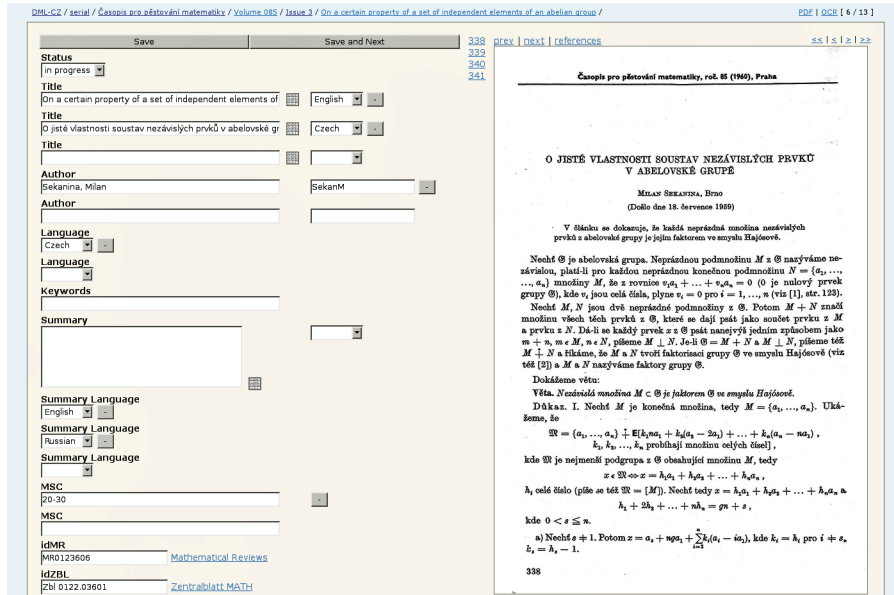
DML-CZ / serial / Časopis pro pěstování matematiky / Volume 085 / Issue 3 / On a certain property of a set of independent elements of an abelian group /

PDF | OCR [ 6 / 13 ]

Save | Save and Next

Status
in progress

Title
On a certain property of a set of independent elements of | English

Title
O jisté vlastnosti soustav nezávislých prvků v abelovské gr | Czech

Title

Author
Sekanina, Milan | SekanM

Author

Language
Czech

Language

Keywords

Summary

Summary Language
English

Summary Language
Russian

Summary Language

MSC
20-30

MSC

idMR
MR0123606 Mathematical Reviews

idZBL
Zbl 0122.03601 Zentralblatt MATH

338
339
340
341

prev | next | references

<< | < | > | >>

Časopis pro pěstování matematiky, roč. 85 (1960), Praha

O JISTÉ VLASTNOSTI SOUSTAV NEZÁVISLÝCH PRVKŮ V ABELOVSKÉ GRUPĚ

Milan Sekanina, Brno
(Došlo dne 18. července 1959)

V článku se dokazuje, že každá neprázdná množina nezávislých prvků z abelovské grupy se nejím faktorem ve smyslu Hajósově.

Nechť $\mathfrak{G}$ je abelovská grupa. Neprázdnou podmnožinu $M$ z $\mathfrak{G}$ nazýváme nezávislou, platí-li pro každou neprázdnou konečnou podmnožinu $N = \{a_1, ..., a_n\}$ množiny $M$, že z rovnice $v_1a_1 + ... + v_na_n = 0$ (0 je nulový prvek grupy $\mathfrak{G}$), kde $v_i$ jsou celá čísla, plyne $v_i = 0$ pro $i = 1, ..., n$ (viz [1], str. 123).

Nechť $M, N$ jsou dvě neprázdné podmnožiny z $\mathfrak{G}$. Potom $M + N$ značí množinu všech těch prvků z $\mathfrak{G}$, které se dají psát jako součet prvku z $M$ a prvku z $N$. Dá-li se každý prvek z z $\mathfrak{G}$ psát nanejvýš jedním způsobem jako $m + n$, $m \in M$, $n \in N$, píšeme $M \perp N$. Je-li $\mathfrak{G} = M + N$ a $M \perp N$, píšeme též $M \dotplus N$ a říkáme, že $M$ a $N$ tvoří faktorisaci grupy $\mathfrak{G}$ ve smyslu Hajósově (viz též [2]) a $M$ a $N$ nazýváme faktory grupy $\mathfrak{G}$.

Dokážeme větu:

Věta. Nezávislá množina $M \subset \mathfrak{G}$ je faktorem $\mathfrak{G}$ ve smyslu Hajósově.

Důkaz. I. Nechť $M$ je konečná množina, tedy $M = \{a_1, ..., a_n\}$. Ukážeme, že
$$\mathfrak{M} = \{a_1, ..., a_n\} \dotplus \mathbf{E}[k_1na_1 + k_2(a_2 - 2a_1) + ... + k_n(a_n - na_1),$$
$k_1, k_2, ..., k_n$ probíhají množinu celých čísel],

kde $\mathfrak{M}$ je nejmenší podgrupa z $\mathfrak{G}$ obsahující množinu $M$, tedy
$$x \in \mathfrak{M} \Leftrightarrow x = h_1a_1 + h_2a_2 + ... + h_na_n,$$
$h_i$ celé číslo (píše se též $\mathfrak{M} = [M]$). Nechť tedy $x = h_1a_1 + h_2a_2 + ... + h_na_n$ a
$$h_1 + 2h_2 + ... + nh_n = gn + s,$$
kde $0 < s \leq n$.

a) Nechť $s \neq 1$. Potom $x = a_s + nga_1 + \sum_{i=2}^{n} k_i(a_i - ia_1)$, kde $k_i = h_i$ pro $i \neq s$, $k_s = h_s - 1$.

338